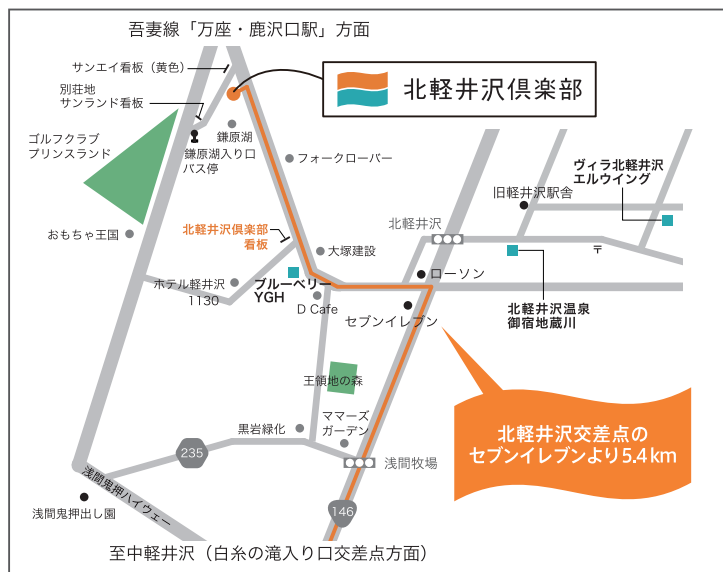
吾妻線「万座・鹿沢口駅」方面

北軽井沢倶楽部

サンエイ看板（黄色）
別荘地
サンランド看板
ゴルフクラブ
プリンスランド
鎌原湖
鎌原湖入り口
バス停
フォークローバー
ヴィラ北軽井沢
エルウイング
旧軽井沢駅舎
北軽井沢
おもちゃ王国
北軽井沢倶楽部
看板
大塚建設
ローソン
ホテル軽井沢
1130
ブルーベリー
YGH
D Cafe
セブンイレブン
北軽井沢温泉
御宿地蔵川
王領地の森
ママーズ
ガーデン
黒岩緑化
235
浅間牧場
浅間鬼押ハイウェー
浅間鬼押出し園
146

北軽井沢交差点の
セブンイレブンより5.4 km

至中軽井沢（白糸の滝入り口交差点方面）